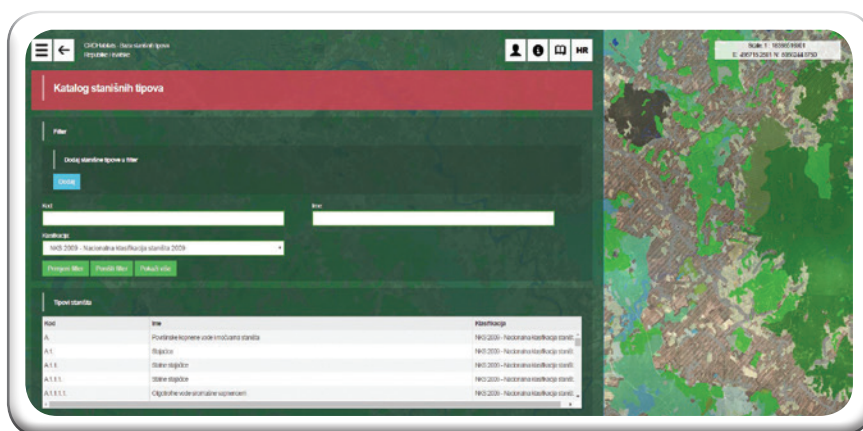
CRO Habitats - Baza staništi tipova
Republika Hrvatska

HR

Scale 1: 1639059861
E: 490715.2081 N: 5062448.9750

Katalog stanišnih tipova

Filter

Dodaj stanišne tipove u filter

Dodaj

Kod

Ime

Klasifikacija

NKS 2009 - Nacionalna klasifikacija staništa 2009

Primijeni filter

Poništi filter

Pokaži sve

Tipovi staništa

| Kod | Ime | Klasifikacija |
|---|---|---|
| A. | Površinske kopnene vode i močvarna staništa | NKS 2009 - Nacionalna klasifikacija stani... |
| A.1. | Stajaćice | NKS 2009 - Nacionalna klasifikacija stani... |
| A.1.1. | Stalne stajaćice | NKS 2009 - Nacionalna klasifikacija stani... |
| A.1.1.1. | Stalne stajaćice | NKS 2009 - Nacionalna klasifikacija stani... |
| A.1.1.1.1. | Oligotrofne vode siromašne vapnencem | NKS 2009 - Nacionalna klasifikacija stani... |